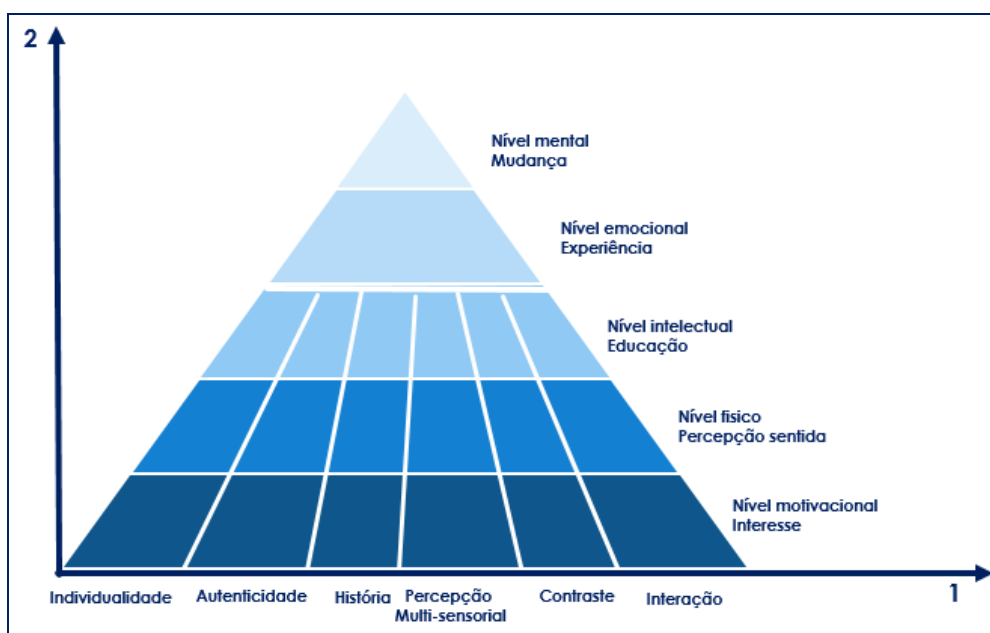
2

Nível mental
Mudança

Nível emocional
Experiência

Nível intelectual
Educação

Nível fisico
Percepção sentida

Nível motivacional
Interesse

Individualidade Autenticidade História Percepção Multi-sensorial Contraste Interação

1